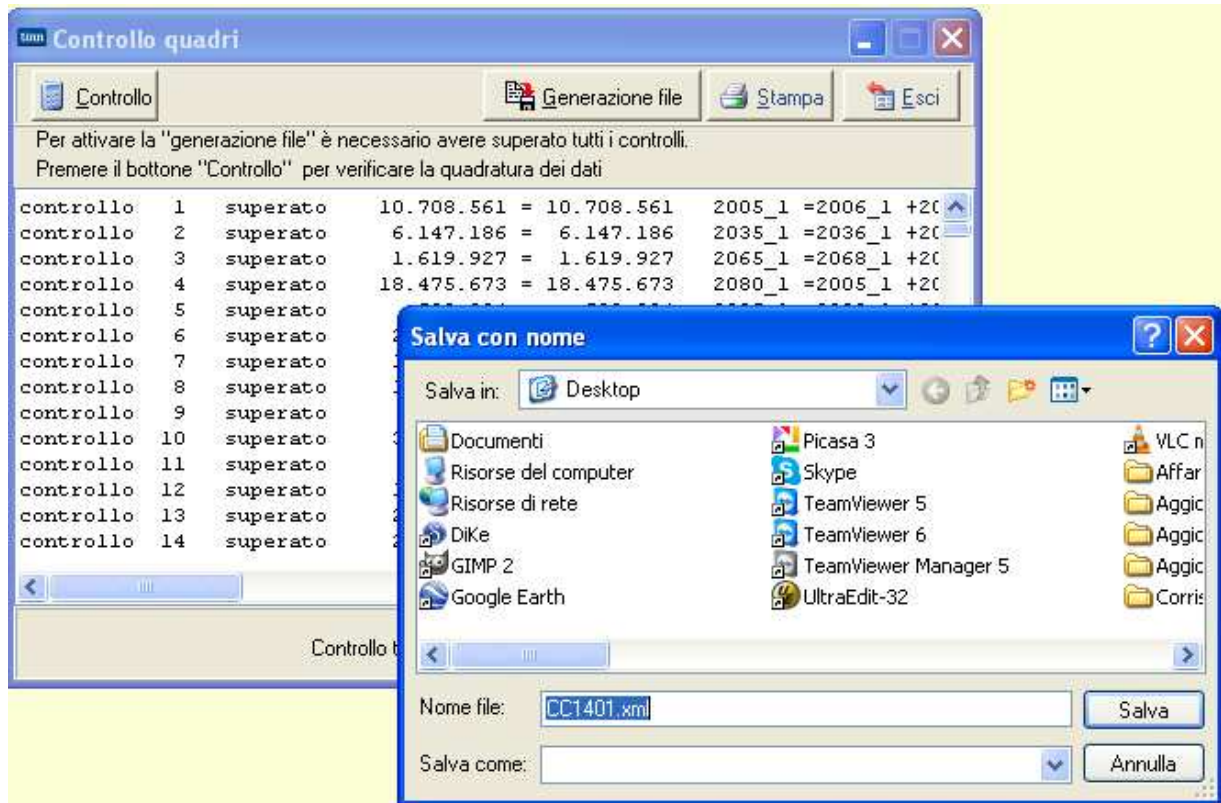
Controllo quadri

Controllo | Generazione file | Stampa | Esci

Per attivare la "generazione file" è necessario avere superato tutti i controlli.
Premere il bottone "Controllo" per verificare la quadratura dei dati

controllo 1 superato 10.708.561 = 10.708.561 2005_1 =2006_1 +2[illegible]
controllo 2 superato 6.147.186 = 6.147.186 2035_1 =2036_1 +2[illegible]
controllo 3 superato 1.619.927 = 1.619.927 2065_1 =2068_1 +2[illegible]
controllo 4 superato 18.475.673 = 18.475.673 2080_1 =2005_1 +2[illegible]
controllo 5 superato
controllo 6 superato
controllo 7 superato
controllo 8 superato
controllo 9 superato
controllo 10 superato
controllo 11 superato
controllo 12 superato
controllo 13 superato
controllo 14 superato

Controllo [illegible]

Salva con nome

Salva in: Desktop

Documenti
Risorse del computer
Risorse di rete
DiKe
GIMP 2
Google Earth
Picasa 3
Skype
TeamViewer 5
TeamViewer 6
TeamViewer Manager 5
UltraEdit-32
VLC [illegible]
Affar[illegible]
Aggic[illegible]
Aggic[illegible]
Aggic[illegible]
Corris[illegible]

Nome file: CC1401.xml
Salva
Salva come:
Annulla